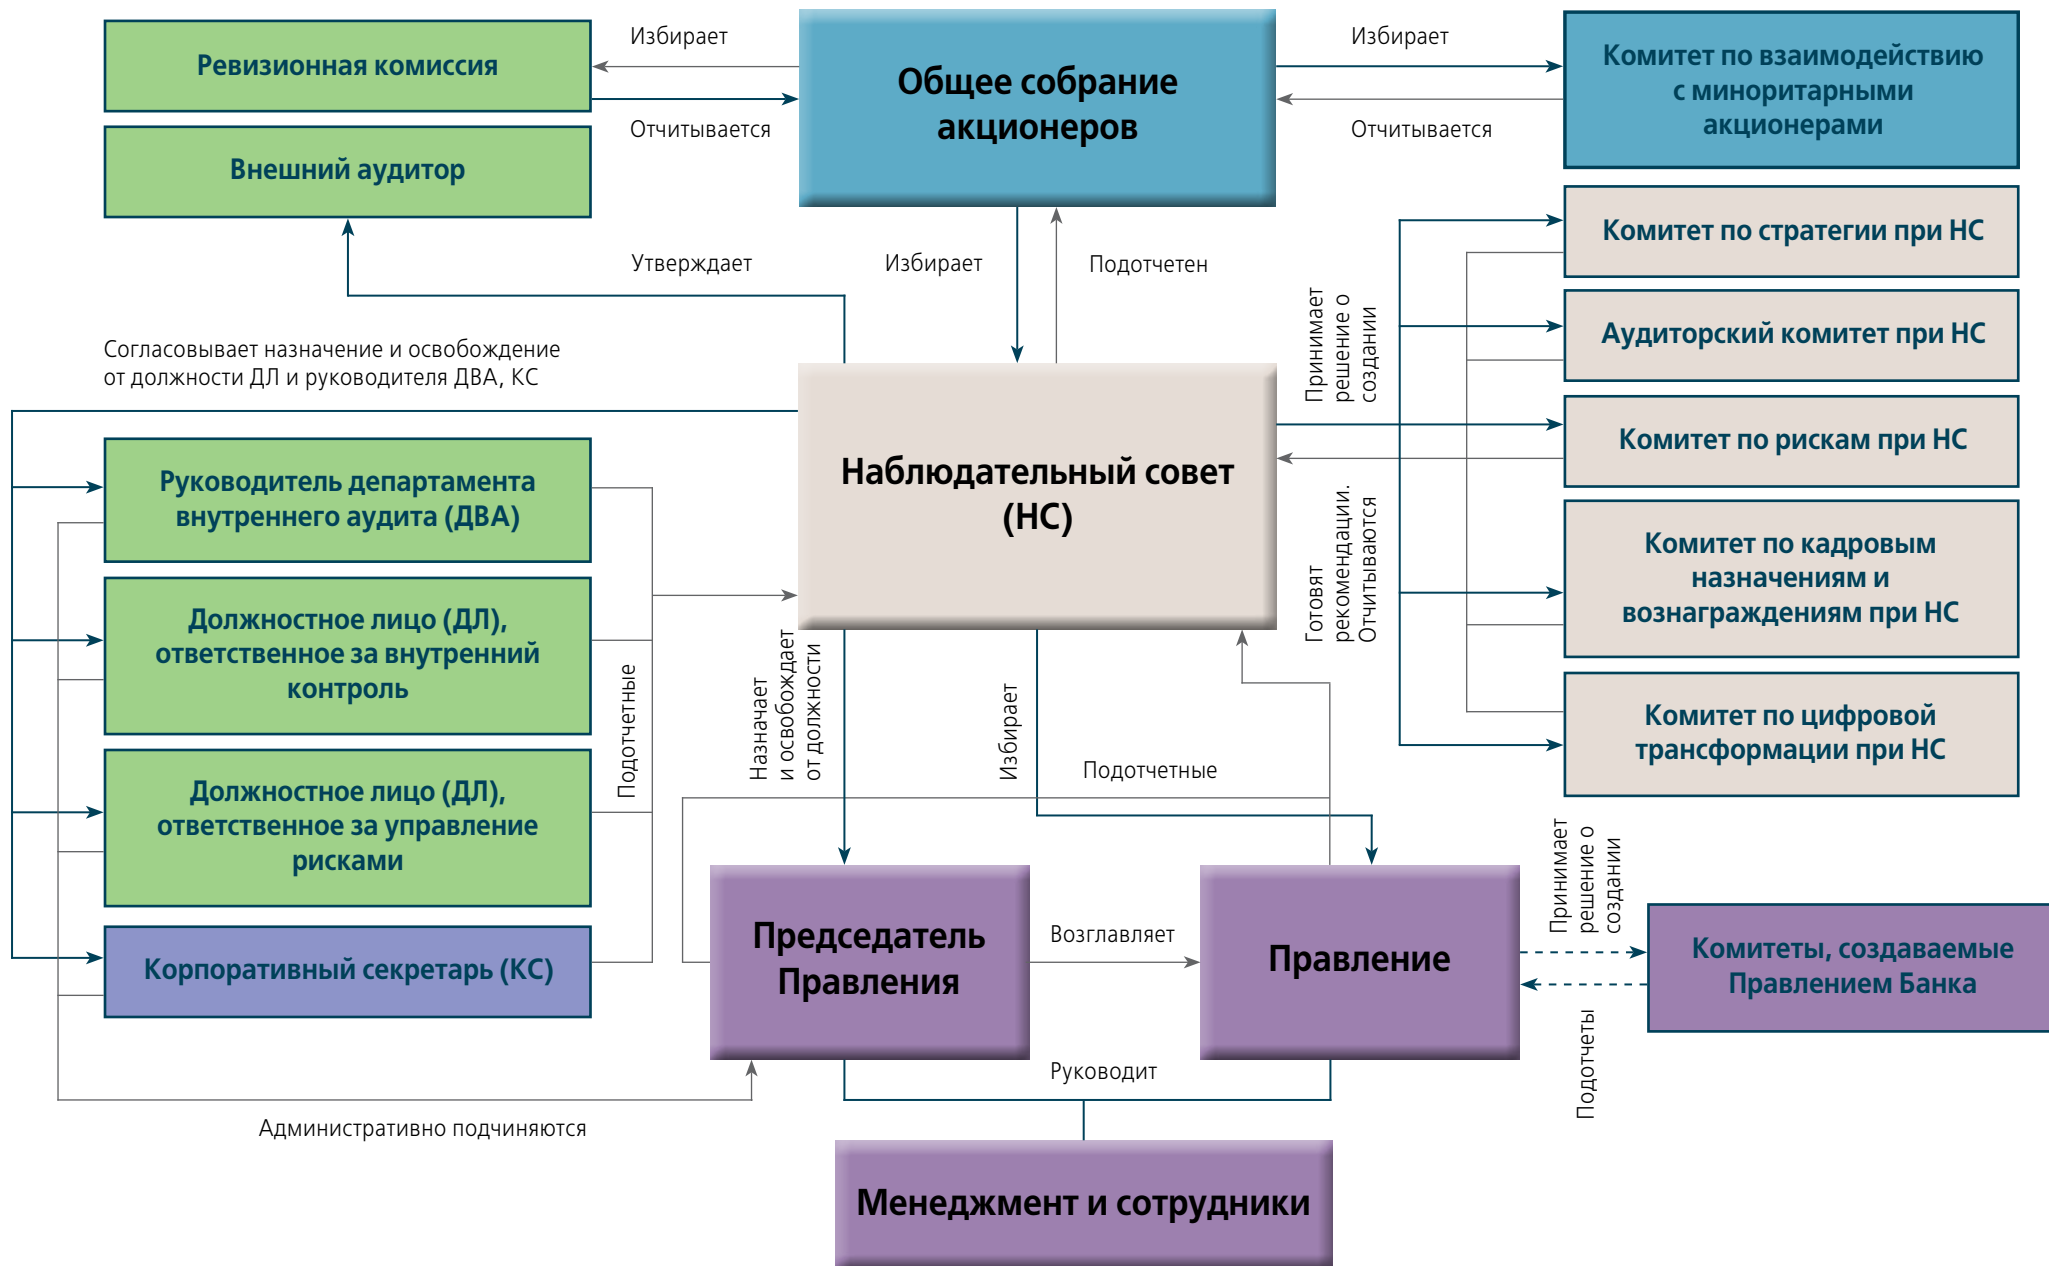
Ревизионная комиссия

Избирает

Отчитывается

Общее собрание акционеров

Избирает

Отчитывается

Комитет по взаимодействию с миноритарными акционерами

Внешний аудитор

Комитет по стратегии при НС

Утверждает

Избирает

Подотчетен

Принимает решение о создании

Аудиторский комитет при НС

Согласовывает назначение и освобождение от должности ДЛ и руководителя ДВА, КС

Комитет по рискам при НС

Наблюдательный совет (НС)

Руководитель департамента внутреннего аудита (ДВА)

Готовят рекомендации. Отчитываются

Комитет по кадровым назначениям и вознаграждениям при НС

Должностное лицо (ДЛ), ответственное за внутренний контроль

Подотчетные

Назначает и освобождает от должности

Избирает

Комитет по цифровой трансформации при НС

Подотчетные

Должностное лицо (ДЛ), ответственное за управление рисками

Принимает решение о создании

Корпоративный секретарь (КС)

Председатель Правления

Возглавляет

Правление

Комитеты, создаваемые Правлением Банка

Подотчеты

Руководит

Административно подчиняются

Менеджмент и сотрудники